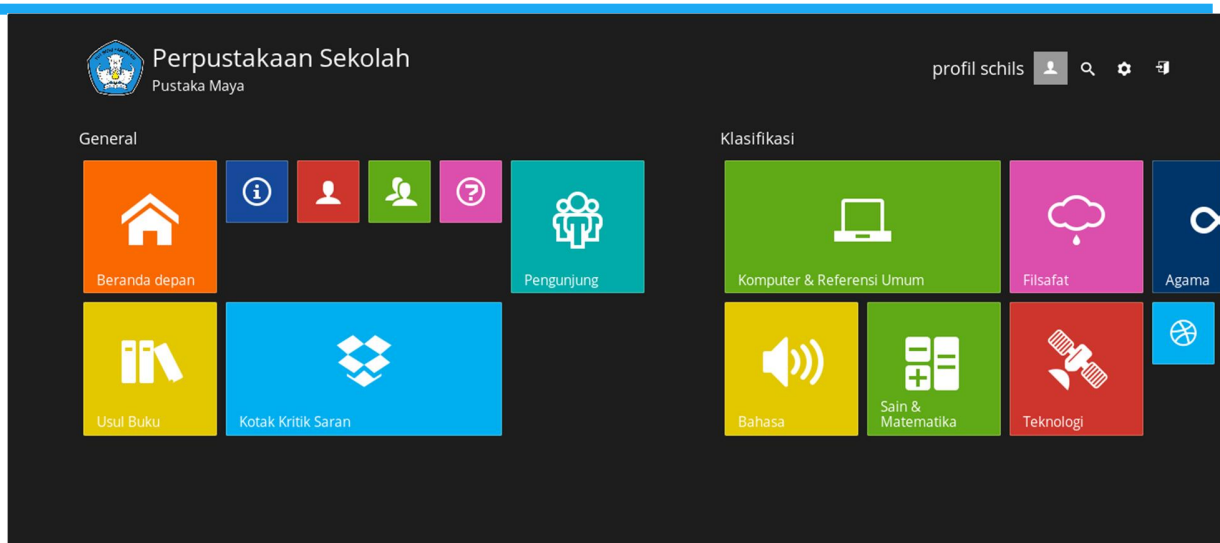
Perpustakaan Sekolah
Pustaka Maya

profil schils

General

Beranda depan

Pengunjung

Usul Buku

Kotak Kritik Saran

Klasifikasi

Komputer & Referensi Umum

Filsafat

Agama

Bahasa

Sain & Matematika

Teknologi